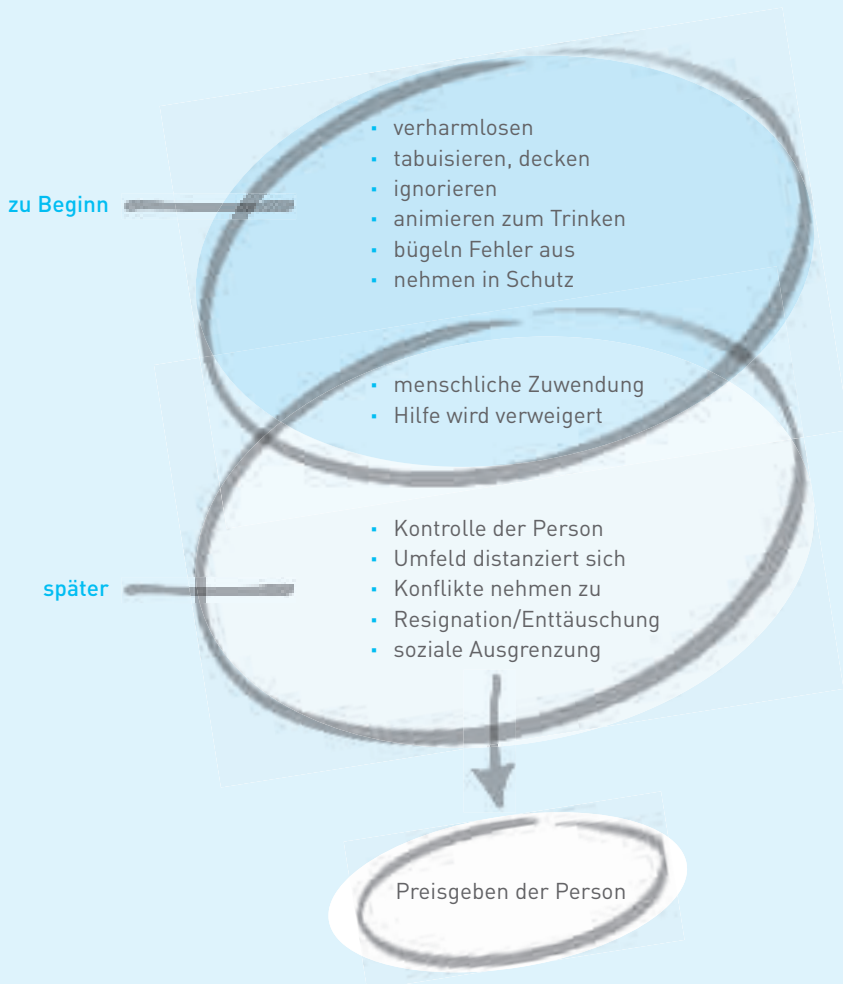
- verharmlosen
- tabuisieren, decken
- ignorieren
- animieren zum Trinken
- bügeln Fehler aus
- nehmen in Schutz

zu Beginn

- menschliche Zuwendung
- Hilfe wird verweigert

- Kontrolle der Person
- Umfeld distanziert sich
- Konflikte nehmen zu
- Resignation/Enttäuschung
- soziale Ausgrenzung

später

Preisgeben der Person